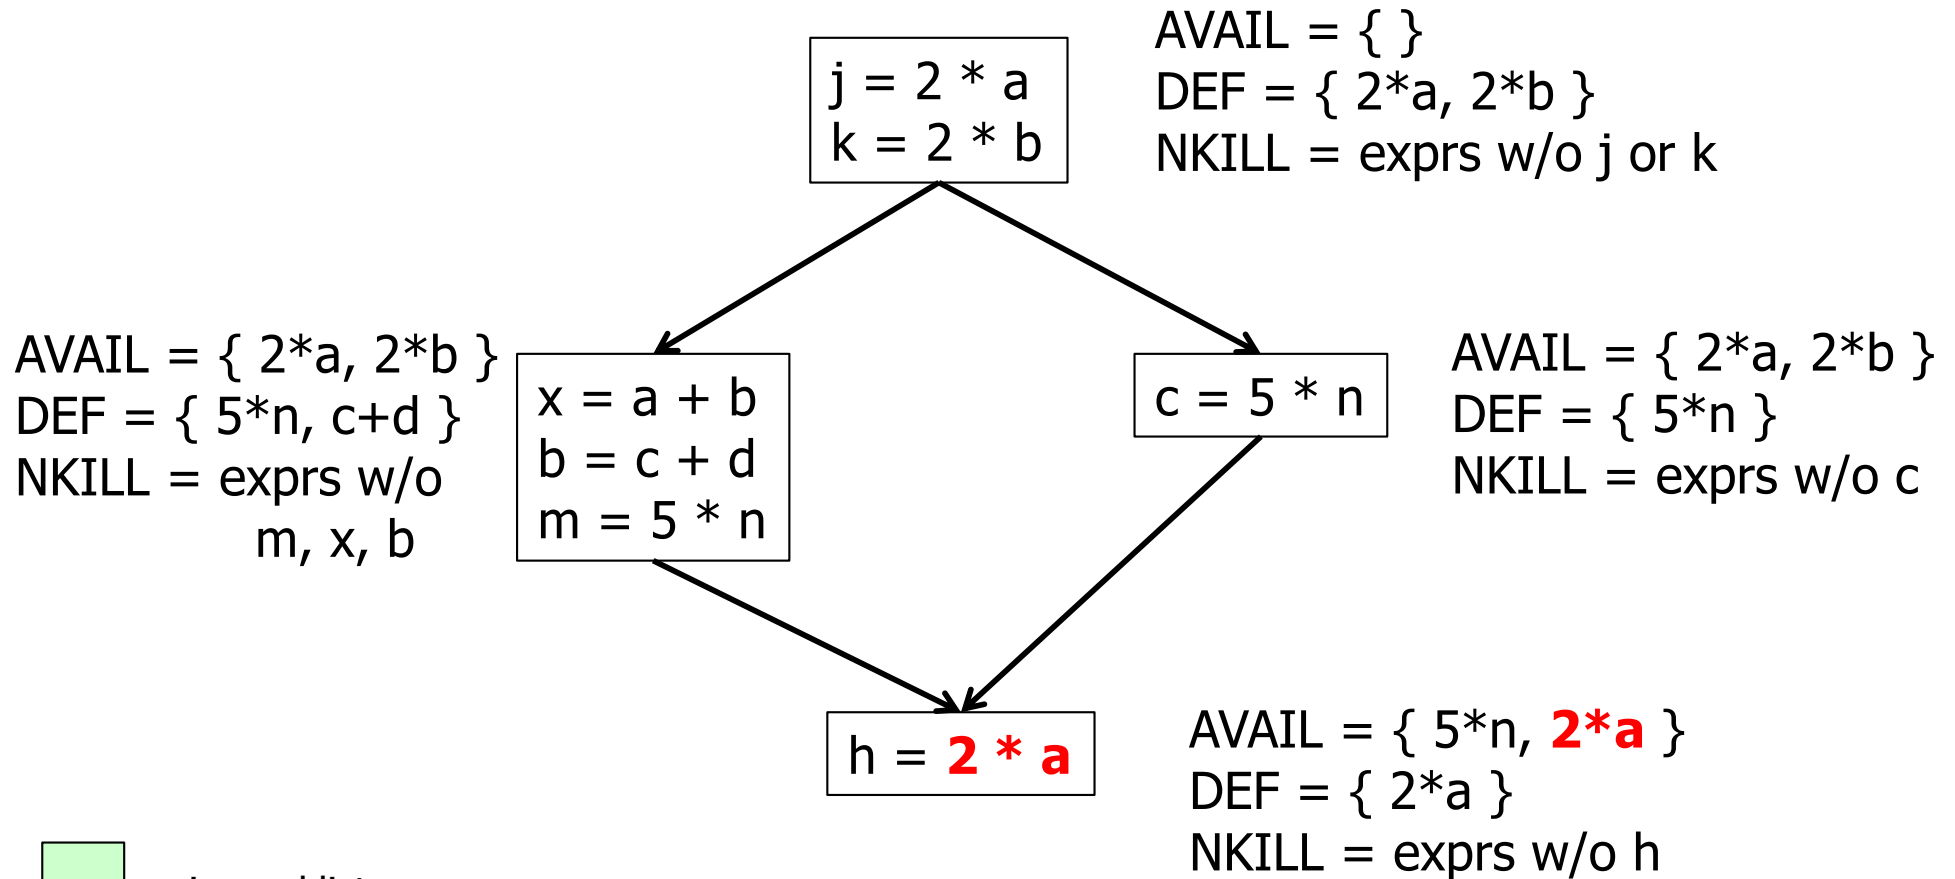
j = 2 * a
k = 2 * b

AVAIL = { }
DEF = { 2*a, 2*b }
NKILL = exprs w/o j or k

AVAIL = { 2*a, 2*b }
DEF = { 5*n, c+d }
NKILL = exprs w/o m, x, b

x = a + b
b = c + d
m = 5 * n

c = 5 * n

AVAIL = { 2*a, 2*b }
DEF = { 5*n }
NKILL = exprs w/o c

h = 2 * a

AVAIL = { 5*n, 2*a }
DEF = { 2*a }
NKILL = exprs w/o h

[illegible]